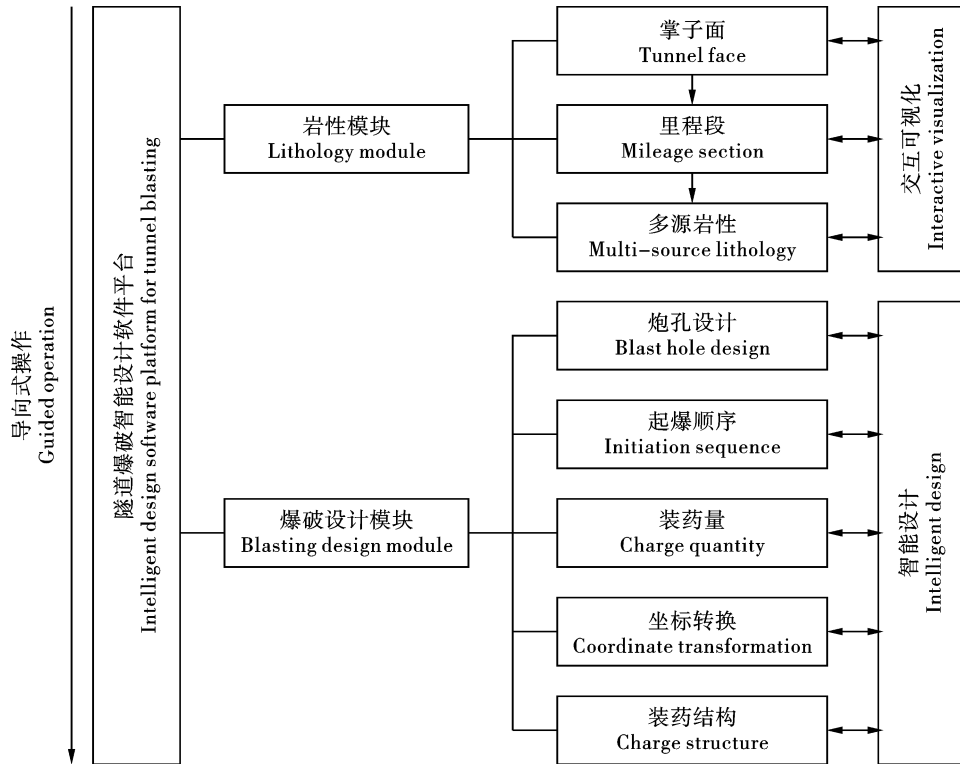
导向式操作
Guided operation

隧道爆破智能设计软件平台
Intelligent design software platform for tunnel blasting

岩性模块
Lithology module

掌子面
Tunnel face

里程段
Mileage section

多源岩性
Multi-source lithology

交互可视化
Interactive visualization

爆破设计模块
Blasting design module

炮孔设计
Blast hole design

起爆顺序
Initiation sequence

装药量
Charge quantity

坐标转换
Coordinate transformation

装药结构
Charge structure

智能设计
Intelligent design